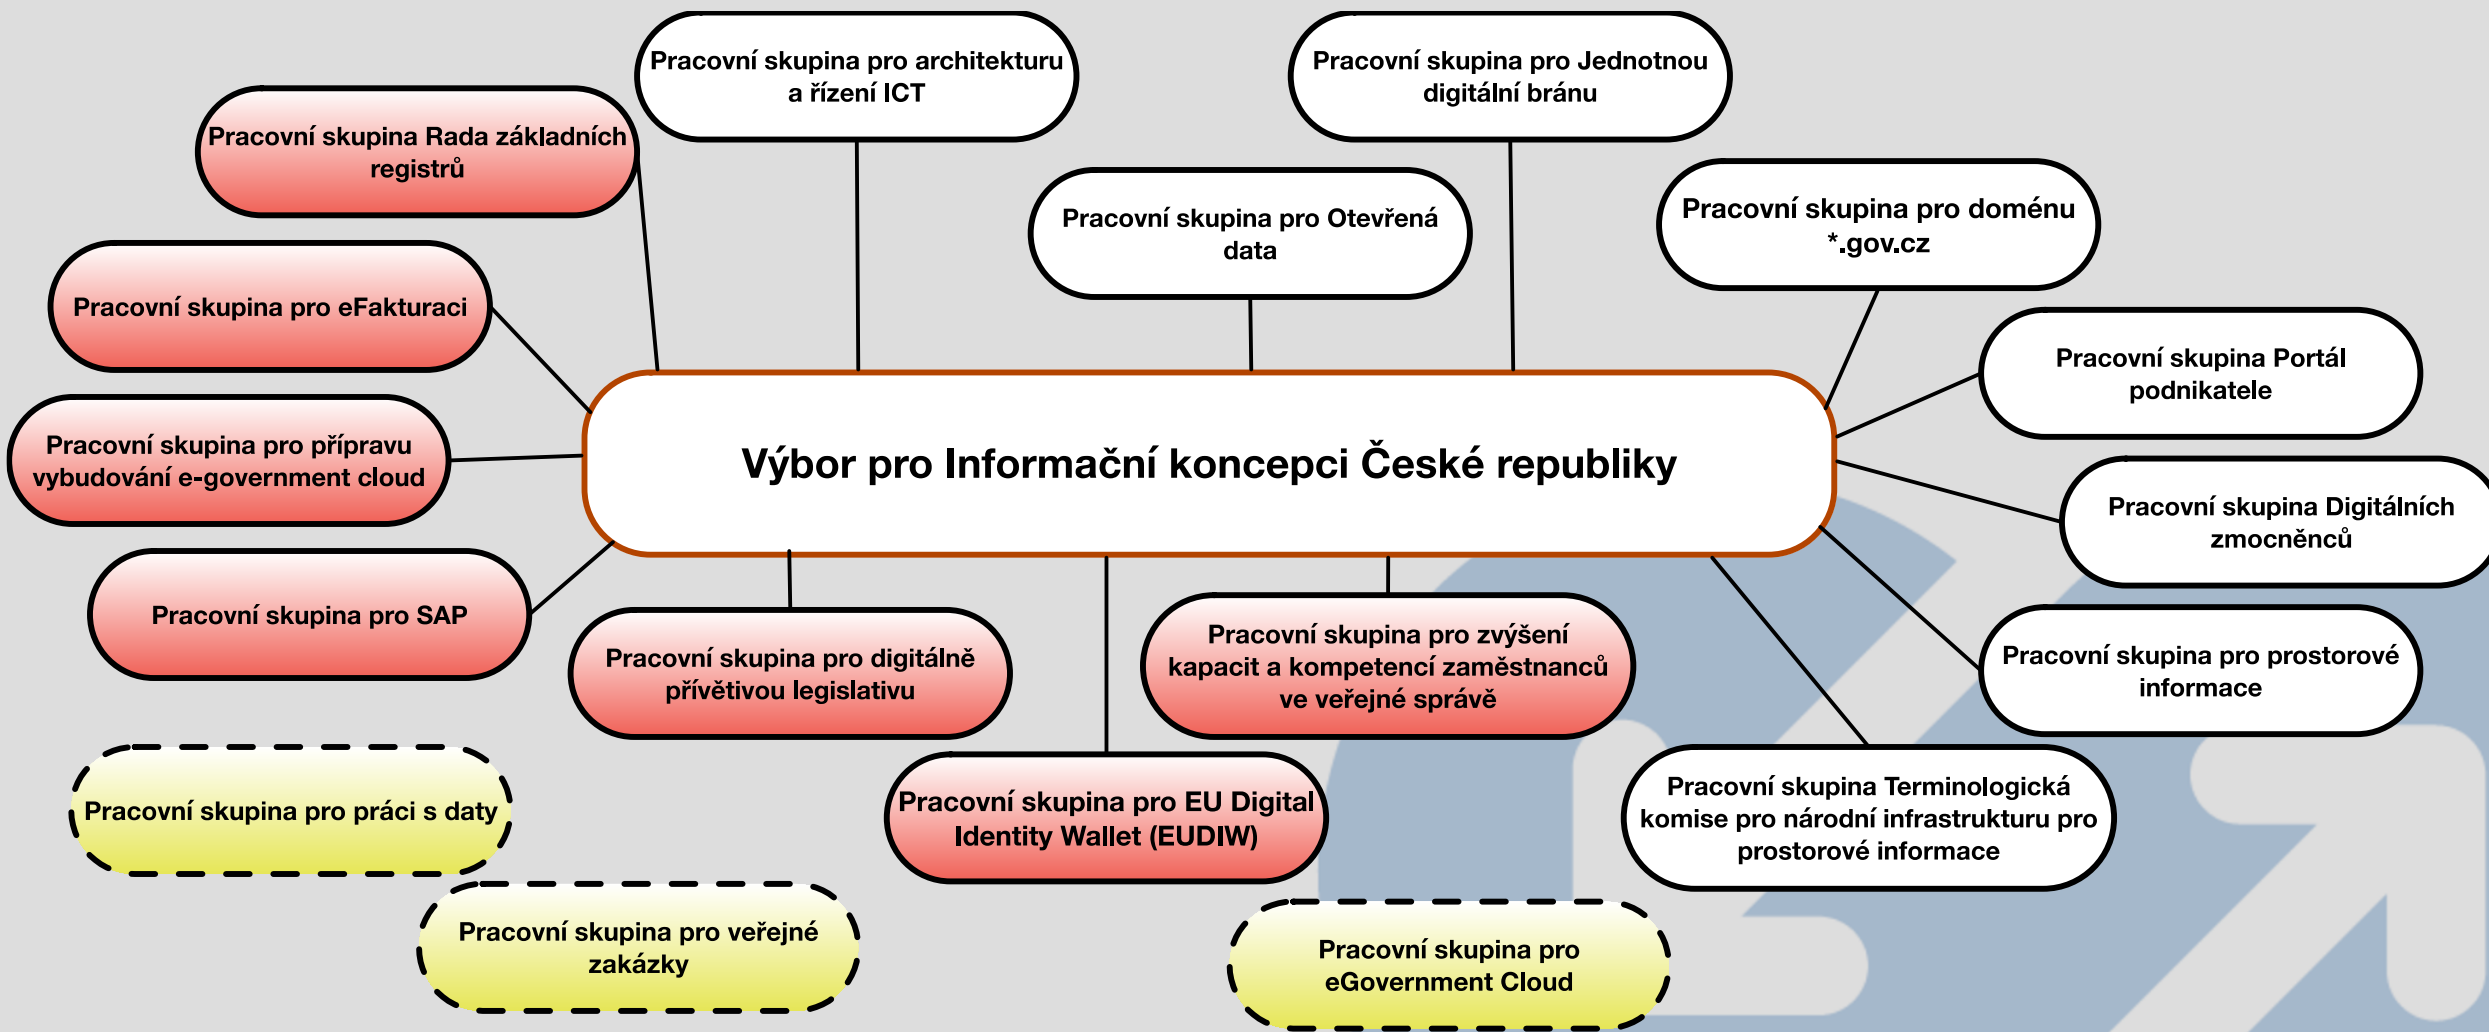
Výbor pro Informační koncepci České republiky

Pracovní skupina pro architekturu a řízení ICT

Pracovní skupina pro Jednotnou digitální bránu

Pracovní skupina Rada základních registrů

Pracovní skupina pro Otevřená data

Pracovní skupina pro doménu *.gov.cz

Pracovní skupina pro eFakturaci

Pracovní skupina Portál podnikatele

Pracovní skupina pro přípravu vybudování e-government cloud

Pracovní skupina Digitálních zmocněnců

Pracovní skupina pro SAP

Pracovní skupina pro digitálně přívětivou legislativu

Pracovní skupina pro zvýšení kapacit a kompetencí zaměstnanců ve veřejné správě

Pracovní skupina pro prostorové informace

Pracovní skupina pro práci s daty

Pracovní skupina pro EU Digital Identity Wallet (EUDIW)

Pracovní skupina Terminologická komise pro národní infrastrukturu pro prostorové informace

Pracovní skupina pro veřejné zakázky

Pracovní skupina pro eGovernment Cloud